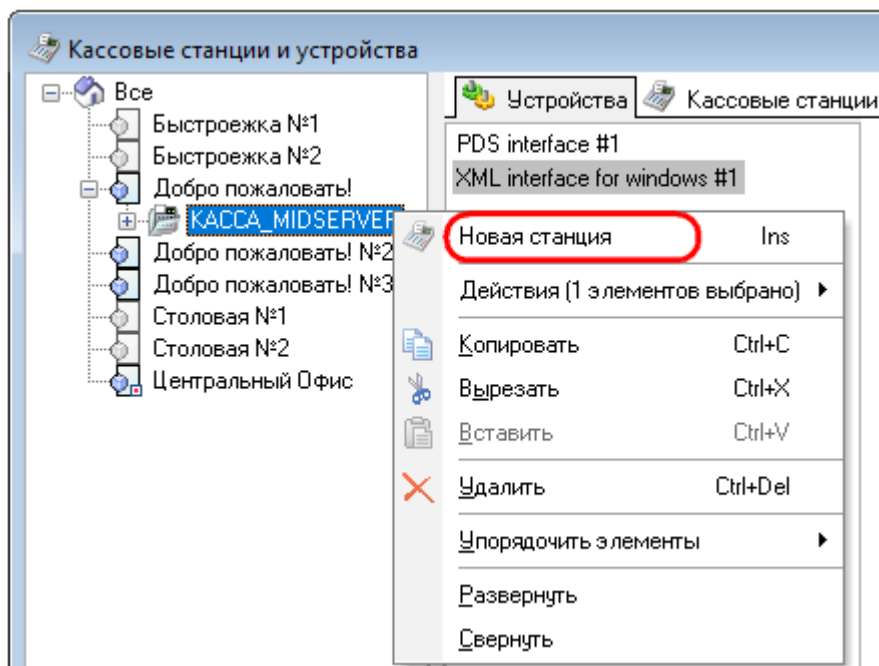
Кассовые станции и устройства

Все
Быстроежка №1
Быстроежка №2
Добро пожаловать!
KACCA_MIDSERVER
Добро пожаловать! №2
Добро пожаловать! №3
Столовая №1
Столовая №2
Центральный Офис

Устройства
Кассовые станции

PDS interface #1
XML interface for windows #1

Новая станция Ins
Действия (1 элементов выбрано)
Копировать Ctrl+C
Вырезать Ctrl+X
Вставить Ctrl+V
Удалить Ctrl+Del
Упорядочить элементы
Развернуть
Свернуть